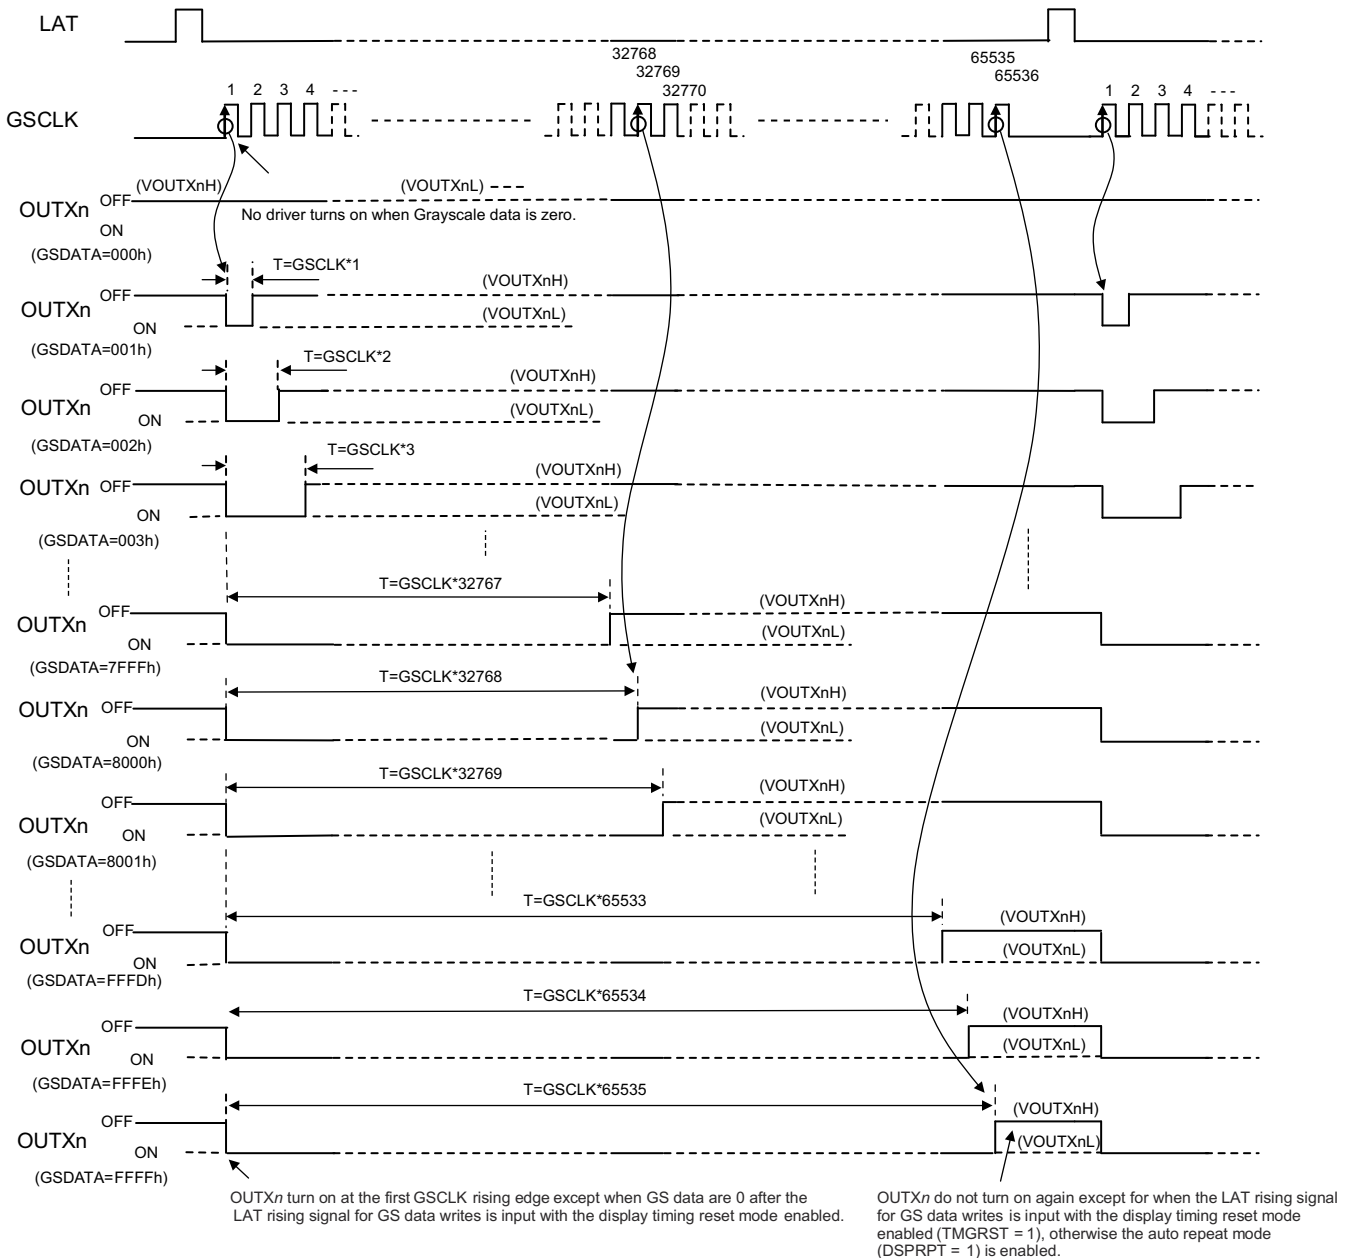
LAT

32768
32769
32770

65535
65536

GSCLK
1 2 3 4 - - -
1 2 3 4 - - -

OUTXn OFF ON
(VOUTXnH)
(VOUTXnL)
No driver turns on when Grayscale data is zero.
(GSDATA=000h)

T=GSCLK*1
OUTXn OFF ON
(VOUTXnH)
(VOUTXnL)
(GSDATA=001h)

T=GSCLK*2
OUTXn OFF ON
(VOUTXnH)
(VOUTXnL)
(GSDATA=002h)

T=GSCLK*3
OUTXn OFF ON
(VOUTXnH)
(VOUTXnL)
(GSDATA=003h)

T=GSCLK*32767
OUTXn OFF ON
(VOUTXnH)
(VOUTXnL)
(GSDATA=7FFFh)

T=GSCLK*32768
OUTXn OFF ON
(VOUTXnH)
(VOUTXnL)
(GSDATA=8000h)

T=GSCLK*32769
OUTXn OFF ON
(VOUTXnH)
(VOUTXnL)
(GSDATA=8001h)

T=GSCLK*65533
OUTXn OFF ON
(VOUTXnH)
(VOUTXnL)
(GSDATA=FFFDh)

T=GSCLK*65534
OUTXn OFF ON
(VOUTXnH)
(VOUTXnL)
(GSDATA=FFFEh)

T=GSCLK*65535
OUTXn OFF ON
(VOUTXnH)
(VOUTXnL)
(GSDATA=FFFFh)

OUTX*n* turn on at the first GSCLK rising edge except when GS data are 0 after the LAT rising signal for GS data writes is input with the display timing reset mode enabled.

OUTX*n* do not turn on again except for when the LAT rising signal for GS data writes is input with the display timing reset mode enabled (TMGRST = 1), otherwise the auto repeat mode (DSPRPT = 1) is enabled.